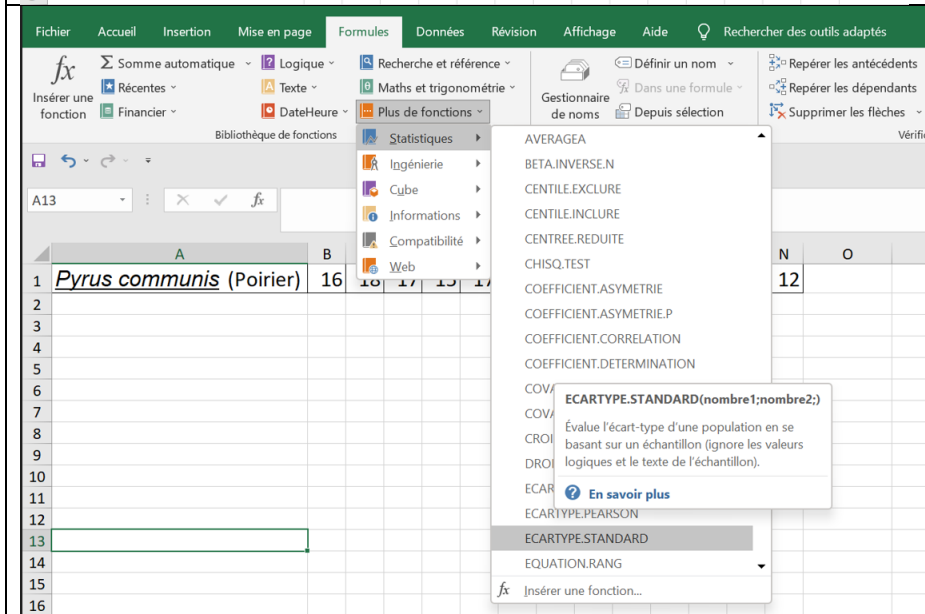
Fichier Accueil Insertion Mise en page Formules Données Révision Affichage Aide Rechercher des outils adaptés

$fx$ Insérer une fonction
Σ Somme automatique
Récentes
Financier
Logique
Texte
DateHeure
Recherche et référence
Maths et trigonométrie
Plus de fonctions
Bibliothèque de fonctions
Gestionnaire de noms
Définir un nom
Dans une formule
Depuis sélection
Repérer les antécédents
Repérer les dépendants
Supprimer les flèches
Vérifi

Statistiques
Ingénierie
Cube
Informations
Compatibilité
Web

A13

| | A | B | | | | | N | O |
|---|---|---|---|---|---|---|---|---|
| 1 | *Pyrus communis* (Poirier) | 16 | 18 | 17 | 15 | 17 | 12 | |
| 2 | | | | | | | | |
| 3 | | | | | | | | |
| 4 | | | | | | | | |
| 5 | | | | | | | | |
| 6 | | | | | | | | |
| 7 | | | | | | | | |
| 8 | | | | | | | | |
| 9 | | | | | | | | |
| 10 | | | | | | | | |
| 11 | | | | | | | | |
| 12 | | | | | | | | |
| 13 | | | | | | | | |
| 14 | | | | | | | | |
| 15 | | | | | | | | |
| 16 | | | | | | | | |

AVERAGEA
BETA.INVERSE.N
CENTILE.EXCLURE
CENTILE.INCLURE
CENTREE.REDUITE
CHISQ.TEST
COEFFICIENT.ASYMETRIE
COEFFICIENT.ASYMETRIE.P
COEFFICIENT.CORRELATION
COEFFICIENT.DETERMINATION
COVA
COVA
CROI
DROI
ECAR
ECARTYPE.PEARSON
ECARTYPE.STANDARD
EQUATION.RANG
Insérer une fonction...

ECARTYPE.STANDARD(nombre1;nombre2;)
Évalue l'écart-type d'une population en se basant sur un échantillon (ignore les valeurs logiques et le texte de l'échantillon).
En savoir plus